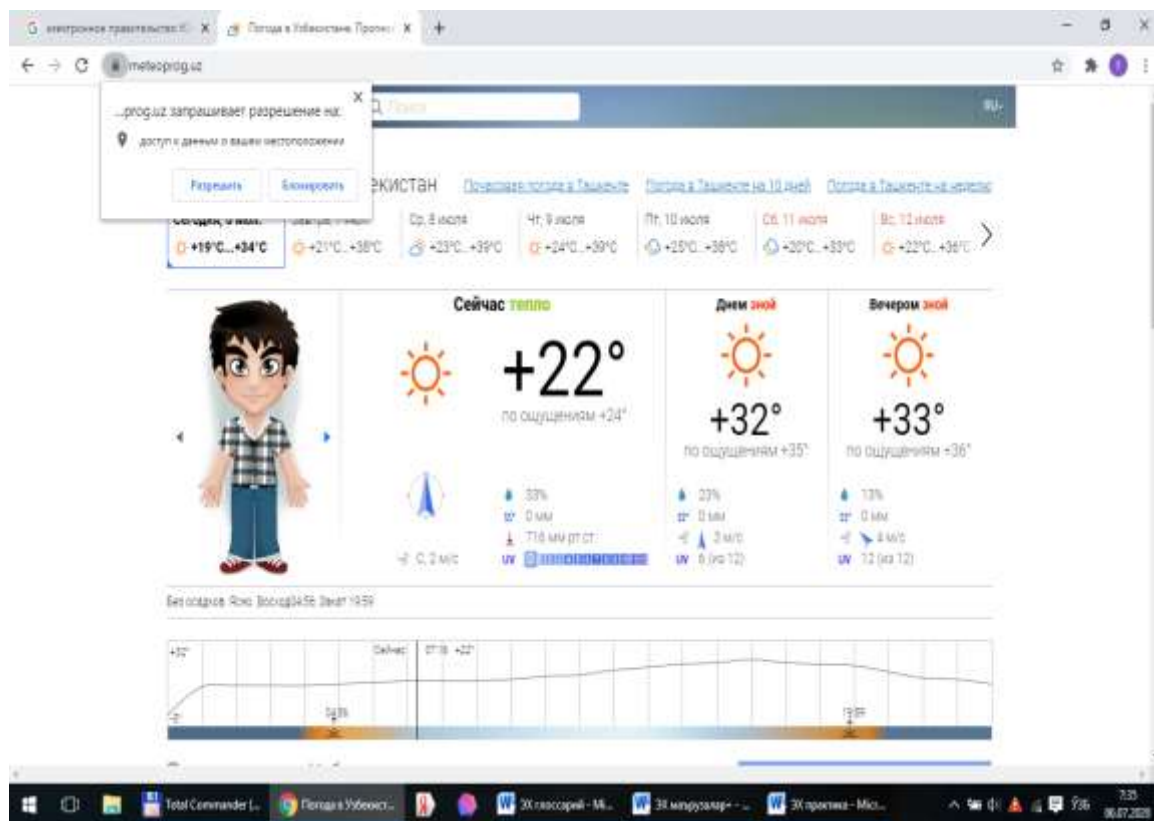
электронное правительство X | Погода в Узбекистане. Прогно X | +

meteoprog.uz

...prog.uz запрашивает разрешение на:
доступ к данным о вашем местоположении
Разрешить | Блокировать

Поиск
RU

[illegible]екистан | Почасовая погода в Ташкенте | Погода в Ташкенте на 10 дней | Погода в Ташкенте на неделю

Сегодня, 6 июл. +19°C...+34°C | Завтра, 7 июля +21°C...+38°C | Ср, 8 июля +23°C...+39°C | Чт, 9 июля +24°C...+39°C | Пт, 10 июля +25°C...+38°C | Сб, 11 июля +20°C...+33°C | Вс, 12 июля +22°C...+36°C

Сейчас тепло
+22°
по ощущениям +24°

Днем зной
+32°
по ощущениям +35°

Вечером зной
+33°
по ощущениям +36°

С, 2 м/с
33%
0 мм
716 мм рт.ст.
UV

23%
0 мм
3 м/с
UV 6 (из 12)

13%
0 мм
4 м/с
UV 12 (из 12)

Без осадков. Ясно. Восход04:56. Закат 19:59

+32°
Сейчас 07:16 +22°
04:56
19:59

Total Commander (...
Погода в Узбекист...
3Х глоссарий - Mi...
3Х маърузалар - ...
3Х практика - Micr...
7:35
06.07.2020